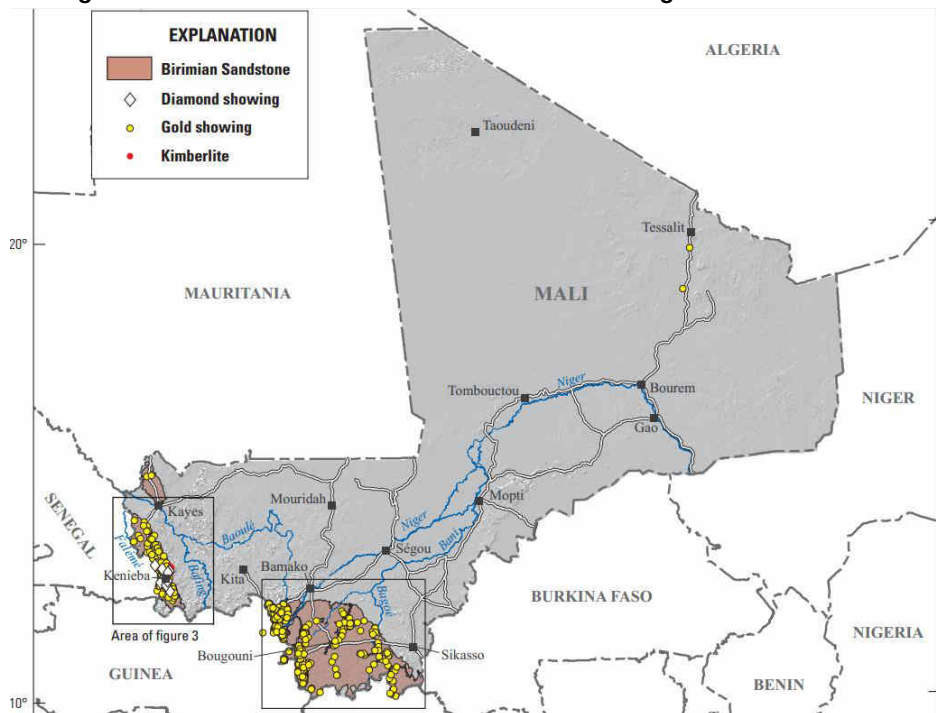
EXPLANATION
Birimian Sandstone
Diamond showing
Gold showing
Kimberlite

ALGERIA
Taoudeni
Tessalit
20°
MAURITANIA
MALI
Niger
Tombouctou
Bourem
Gao
NIGER
SENEGAL
Kayes
Mouridah
Mopti
Baoulé
Niger
Bani
Falémé
Bafing
Ségou
Kenieba
Kita
Bamako
Baoulé
BURKINA FASO
Area of figure 3
Bougouni
Sikasso
NIGERIA
GUINEA
BENIN
10°